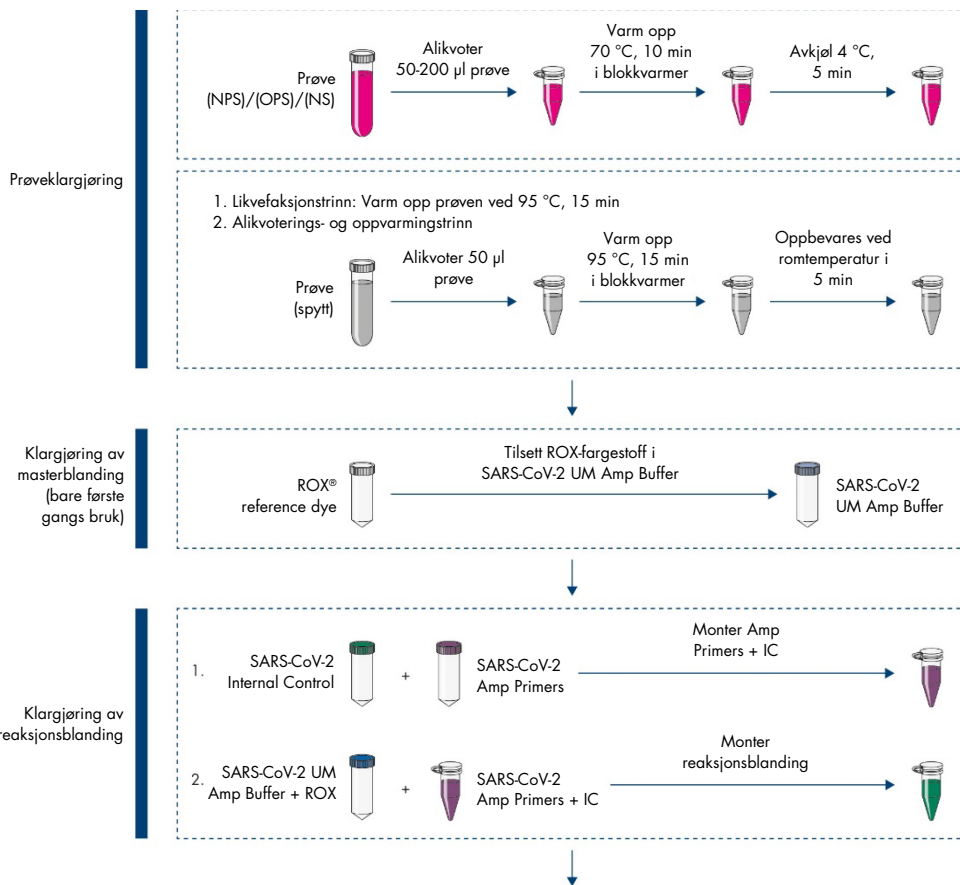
Prøveklargjøring

Prøve (NPS)/(OPS)/(NS)

Alikvoter 50-200 µl prøve

Varm opp 70 °C, 10 min i blokkvarmer

Avkjøl 4 °C, 5 min

1. Likvefaksjonstrinn: Varm opp prøven ved 95 °C, 15 min
2. Alikvoterings- og oppvarmingstrinn

Prøve (spytt)

Alikvoter 50 µl prøve

Varm opp 95 °C, 15 min i blokkvarmer

Oppbevares ved romtemperatur i 5 min

Klargjøring av masterblanding (bare første gangs bruk)

ROX® reference dye

Tilsett ROX-fargestoff i SARS-CoV-2 UM Amp Buffer

SARS-CoV-2 UM Amp Buffer

Klargjøring av reaksjonsblanding

1. SARS-CoV-2 Internal Control + SARS-CoV-2 Amp Primers

Monter Amp Primers + IC

2. SARS-CoV-2 UM Amp Buffer + ROX + SARS-CoV-2 Amp Primers + IC

Monter reaksjonsblanding